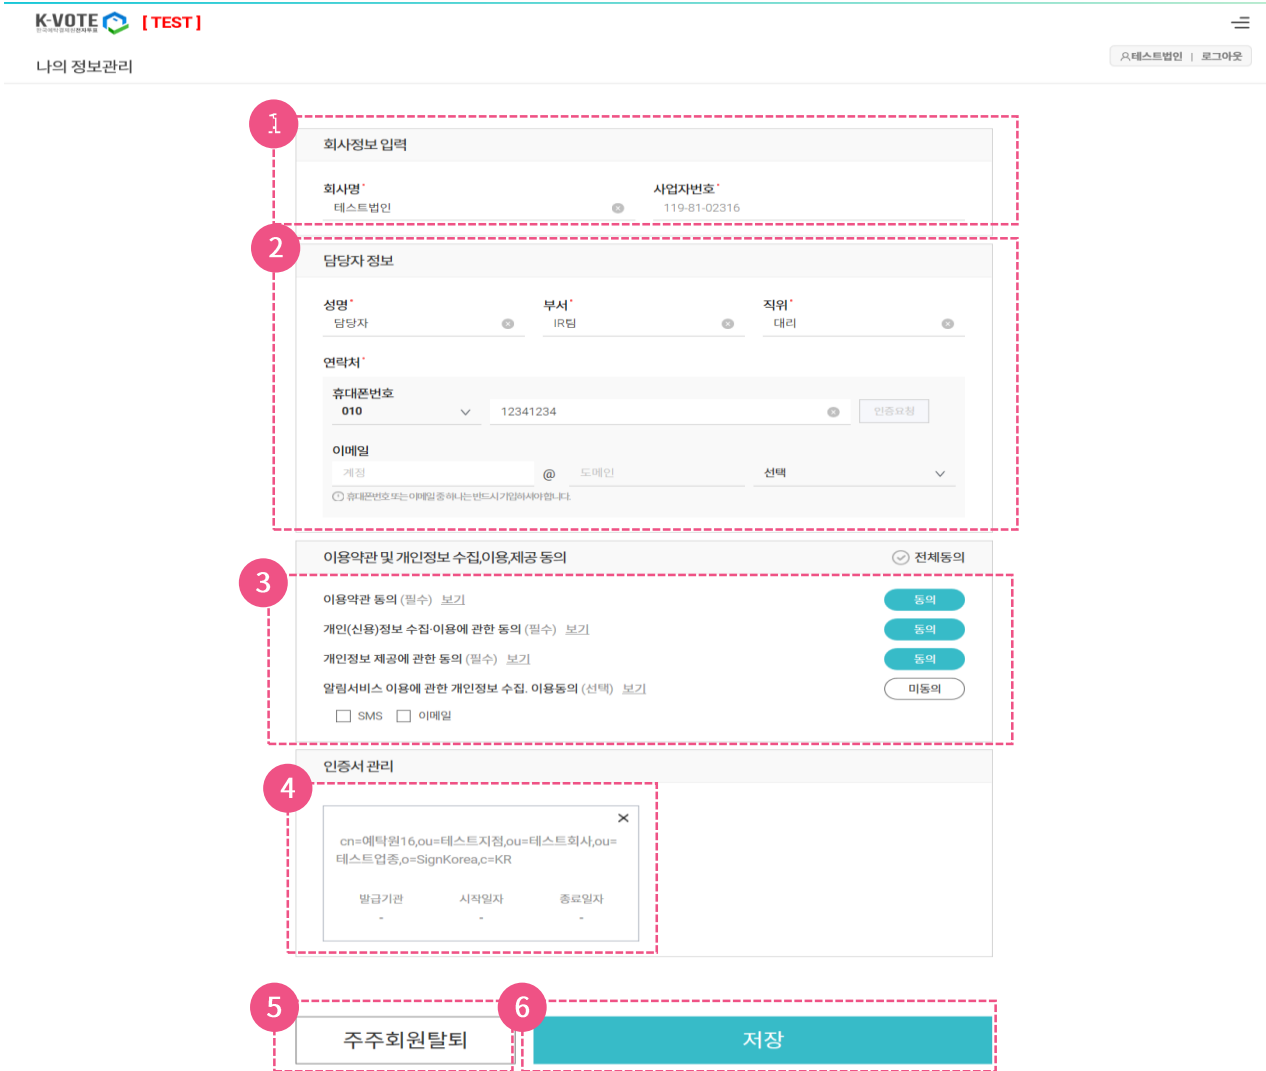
K-VOTE 한국예탁결제원전자투표 [TEST]

나의 정보관리

테스트법인 | 로그아웃

1

회사정보 입력

회사명*
테스트법인

사업자번호*
119-81-02316

2

담당자 정보

성명*
담당자

부서*
IR팀

직위*
대리

연락처*

휴대폰번호
010
12341234
인증요청

이메일
계정
@
도메인
선택

휴대폰번호 또는 이메일 중 하나는 반드시 기입하셔야 합니다.

이용약관 및 개인정보 수집,이용제공 동의
전체동의

3

이용약관 동의 (필수) 보기
동의

개인(신용)정보 수집·이용에 관한 동의 (필수) 보기
동의

개인정보 제공에 관한 동의 (필수) 보기
동의

알림서비스 이용에 관한 개인정보 수집. 이용동의 (선택) 보기
미동의

SMS
이메일

인증서 관리

4

cn=예탁원16,ou=테스트지점,ou=테스트회사,ou=테스트업종,o=SignKorea,c=KR

발급기관
-
시작일자
-
종료일자
-

5
주주회원탈퇴

6
저장